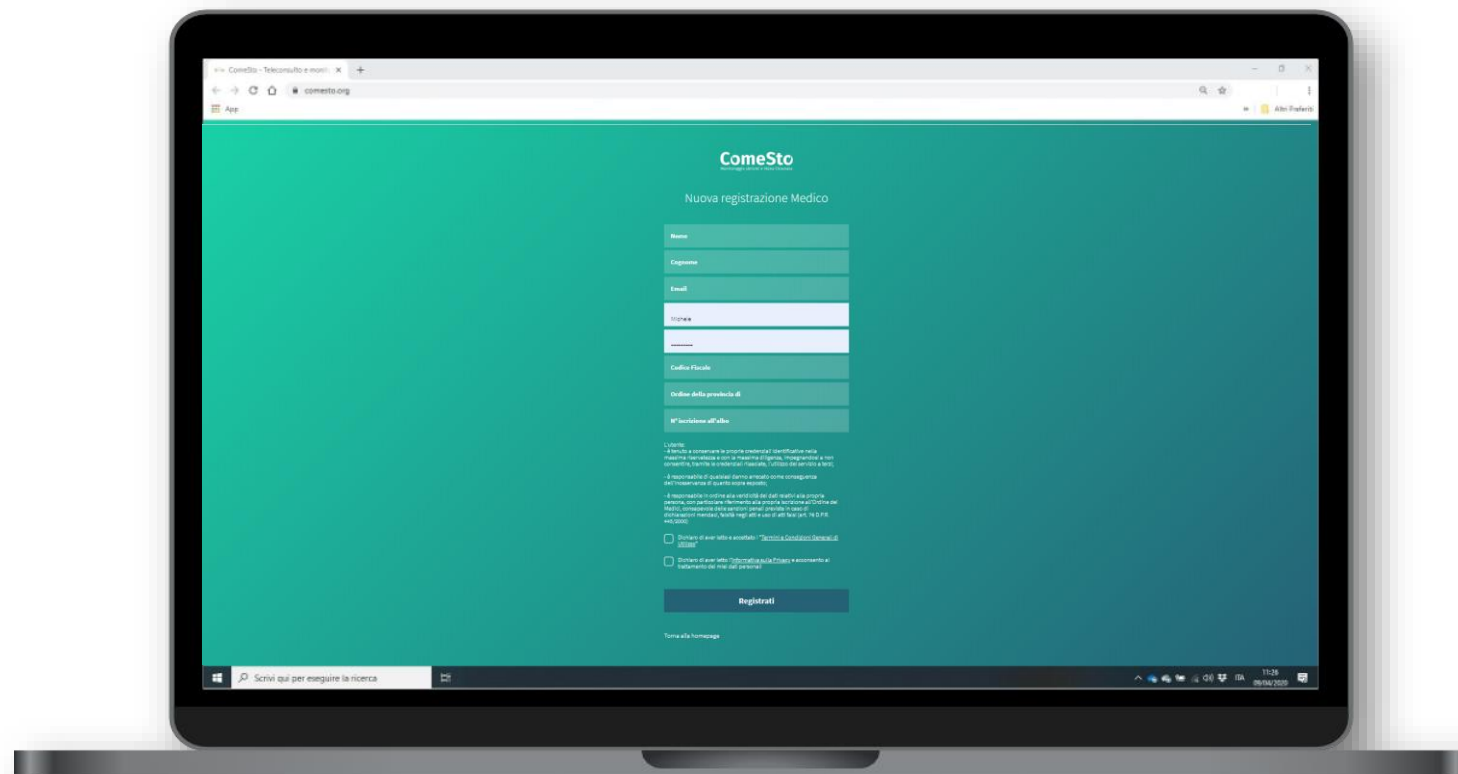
ComeSto - Teleconsulto e moni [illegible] ×

comesto.org

App

Altri Preferiti

ComeSto

Nuova registrazione Medico

Nome

Cognome

Email

Michele

••••••••

Codice Fiscale

Ordine della provincia di

N° iscrizione all'albo

L'utente:
- è tenuto a conservare le proprie credenziali identificative nella massima riservatezza e con la massima diligenza, impegnandosi a non consentire, tramite le credenziali rilasciate, l'utilizzo del servizio a terzi;

- è responsabile di qualsiasi danno arrecato come conseguenza dell'inosservanza di quanto sopra esposto;

- è responsabile in ordine alla veridicità dei dati relativi alla propria persona, con particolare riferimento alla propria iscrizione all'Ordine dei Medici, consapevole delle sanzioni penali previste in caso di dichiarazioni mendaci, falsità negli atti e uso di atti falsi (art. 76 D.P.R. 445/2000).

Dichiaro di aver letto e accettato i "Termini e Condizioni Generali di Utilizzo"

Dichiaro di aver letto l'Informativa sulla Privacy e acconsento al trattamento dei miei dati personali

Registrati

Torna alla homepage

Scrivi qui per eseguire la ricerca

ITA 11:26 09/04/2020